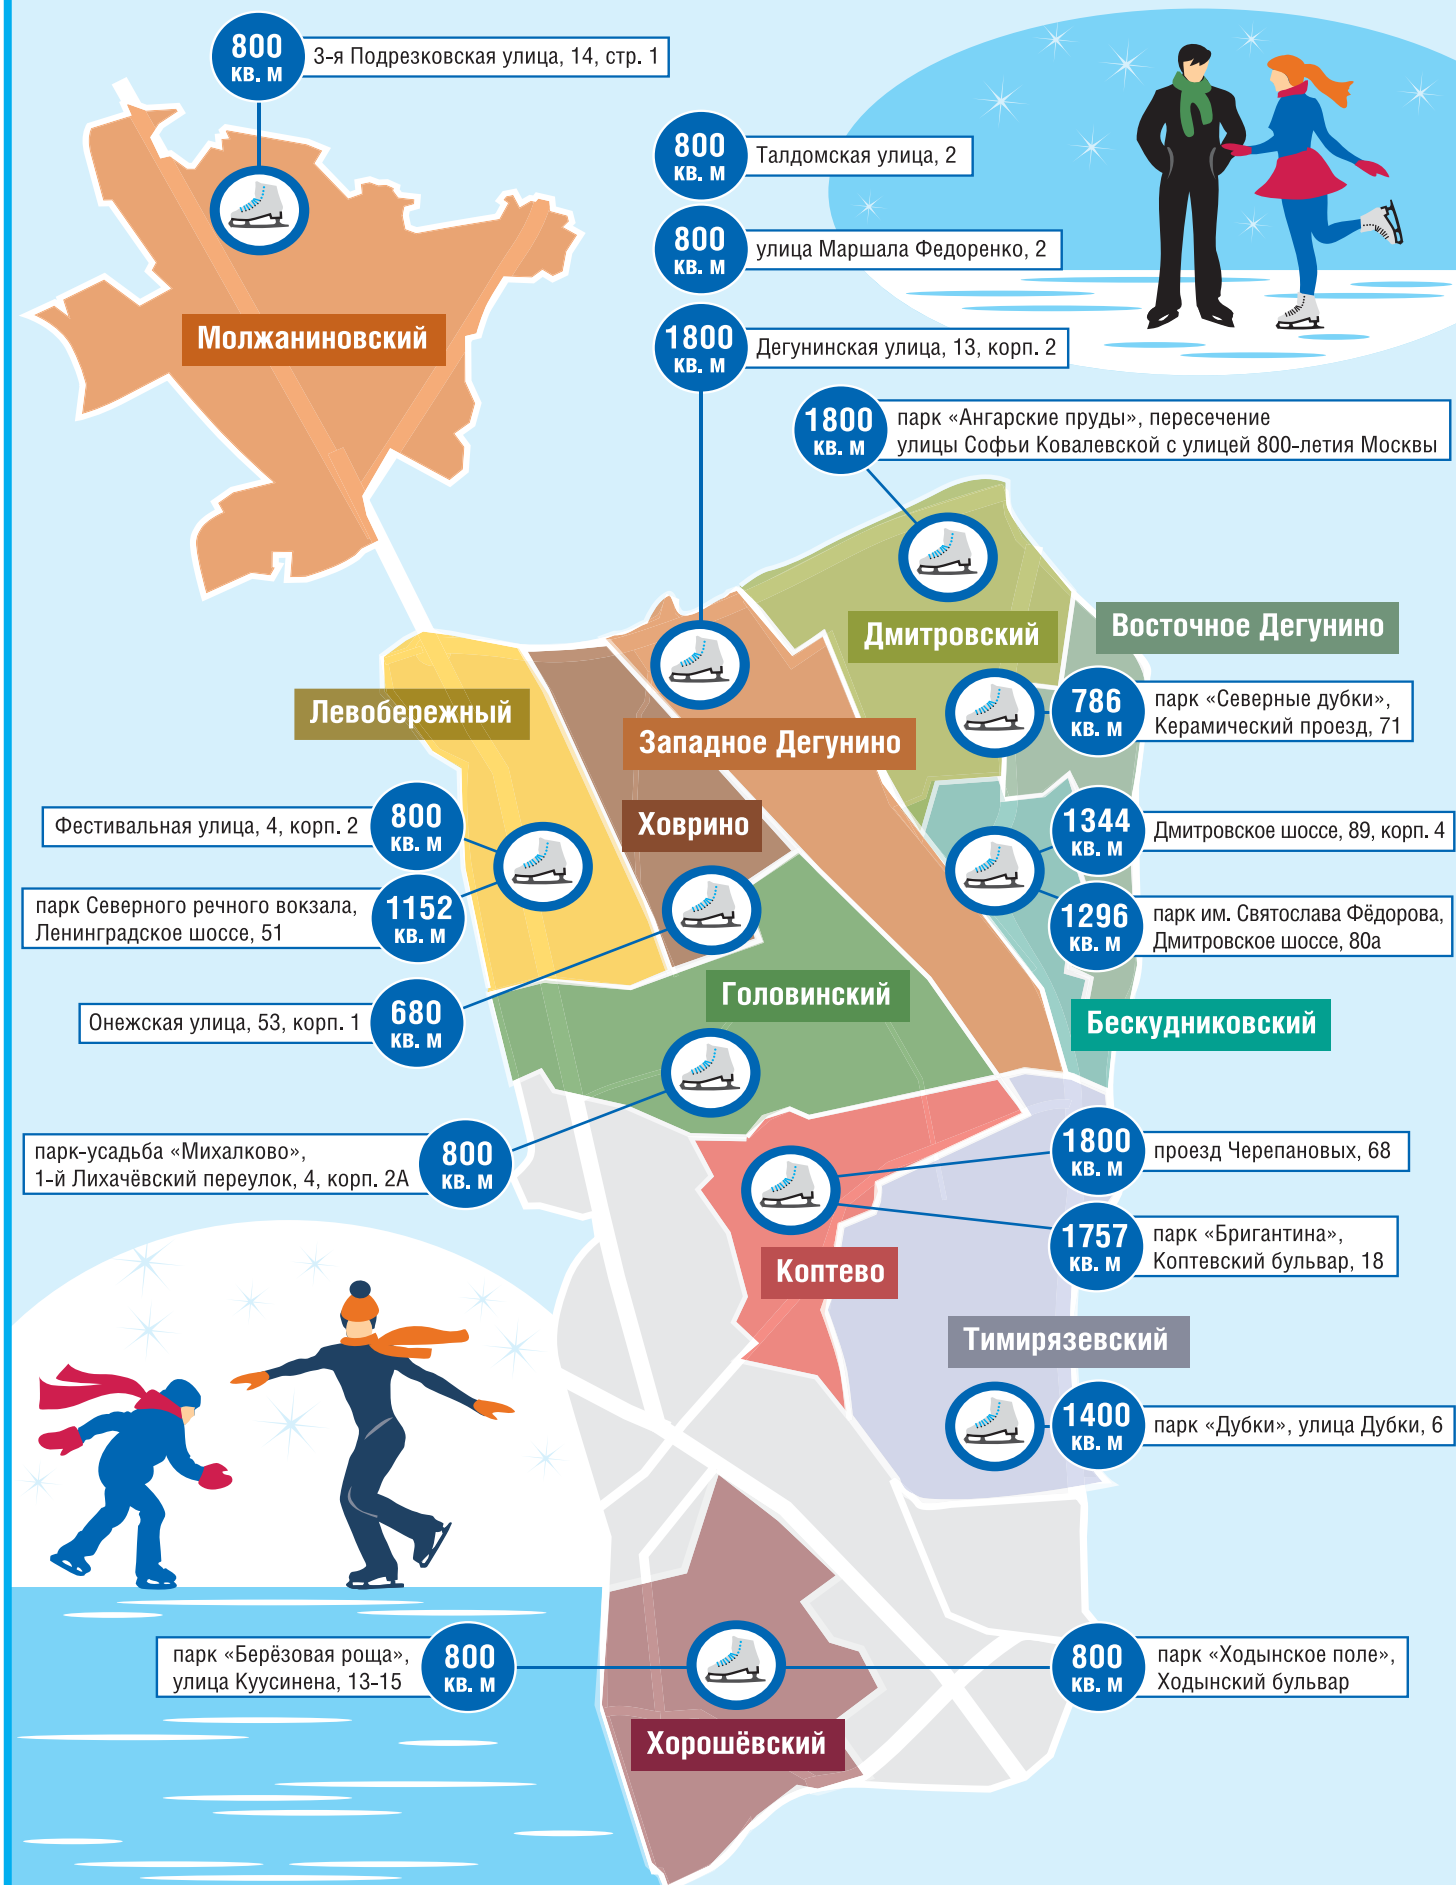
800 кв. м 3-я Подрезковская улица, 14, стр. 1

Молжаниновский

800 кв. м Талдомская улица, 2

800 кв. м улица Маршала Федоренко, 2

1800 кв. м Дегунинская улица, 13, корп. 2

1800 кв. м парк «Ангарские пруды», пересечение улицы Софьи Ковалевской с улицей 800-летия Москвы

Дмитровский

Восточное Дегунино

Левобережный

Западное Дегунино

786 кв. м парк «Северные дубки», Керамический проезд, 71

Фестивальная улица, 4, корп. 2 800 кв. м

Ховрино

1344 кв. м Дмитровское шоссе, 89, корп. 4

парк Северного речного вокзала, Ленинградское шоссе, 51 1152 кв. м

1296 кв. м парк им. Святослава Фёдорова, Дмитровское шоссе, 80а

Головинский

Онежская улица, 53, корп. 1 680 кв. м

Бескудниковский

парк-усадьба «Михалково», 1-й Лихачёвский переулок, 4, корп. 2А 800 кв. м

1800 кв. м проезд Черепановых, 68

1757 кв. м парк «Бригантина», Коптевский бульвар, 18

Коптево

Тимирязевский

1400 кв. м парк «Дубки», улица Дубки, 6

парк «Берёзовая роща», улица Куусинена, 13-15 800 кв. м

800 кв. м парк «Ходынское поле», Ходынский бульвар

Хорошёвский